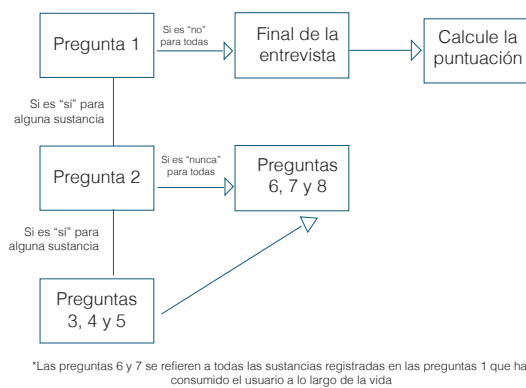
Pregunta 1

Si es "no" para todas

Final de la entrevista

Calcule la puntuación

Si es "sí" para alguna sustancia

Pregunta 2

Si es "nunca" para todas

Preguntas 6, 7 y 8

Si es "sí" para alguna sustancia

Preguntas 3, 4 y 5

*Las preguntas 6 y 7 se refieren a todas las sustancias registradas en las preguntas 1 que ha consumido el usuario a lo largo de la vida